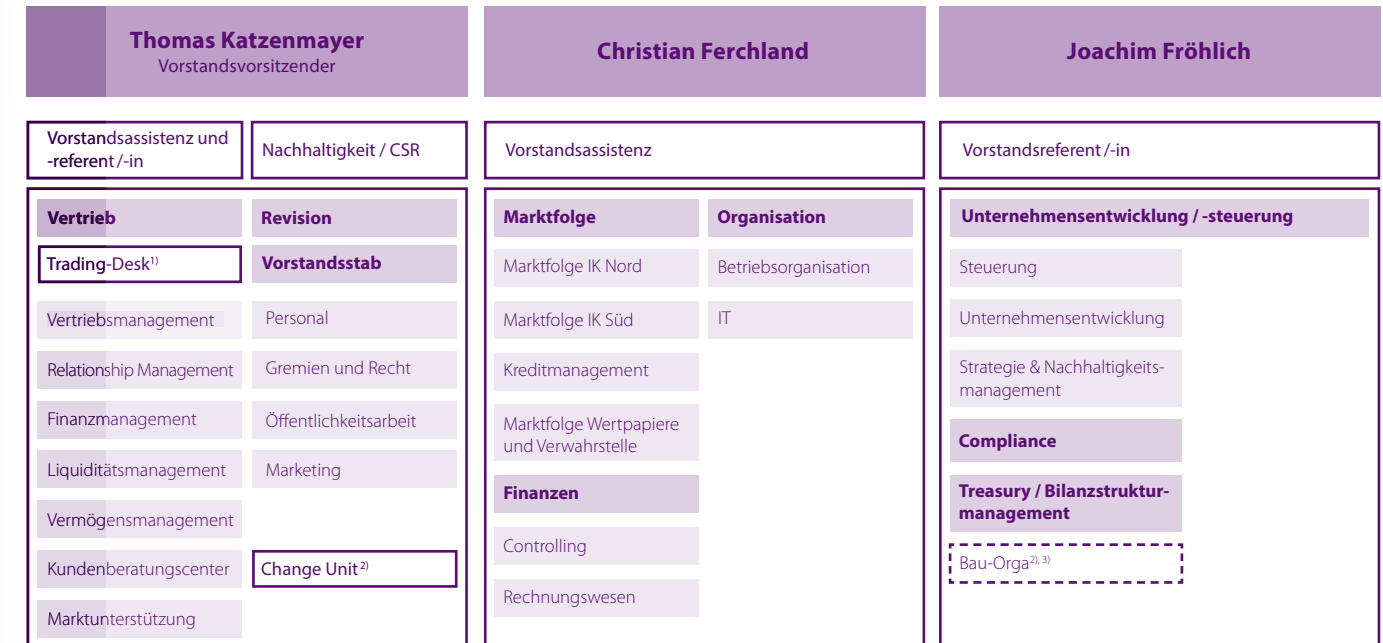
Thomas Katzenmayer
Vorstandsvorsitzender

Vorstandsassistenz und -referent/-in

Nachhaltigkeit / CSR

Vertrieb

Trading-Desk$^{1)}$

Vertriebsmanagement

Relationship Management

Finanzmanagement

Liquiditätsmanagement

Vermögensmanagement

Kundenberatungscenter

Marktunterstützung

Revision

Vorstandsstab

Personal

Gremien und Recht

Öffentlichkeitsarbeit

Marketing

Change Unit$^{2)}$

Christian Ferchland

Vorstandsassistenz

Marktfolge

Marktfolge IK Nord

Marktfolge IK Süd

Kreditmanagement

Marktfolge Wertpapiere und Verwahrstelle

Finanzen

Controlling

Rechnungswesen

Organisation

Betriebsorganisation

IT

Joachim Fröhlich

Vorstandsreferent/-in

Unternehmensentwicklung / -steuerung

Steuerung

Unternehmensentwicklung

Strategie & Nachhaltigkeitsmanagement

Compliance

Treasury / Bilanzstrukturmanagement

Bau-Orga$^{2), 3)}$